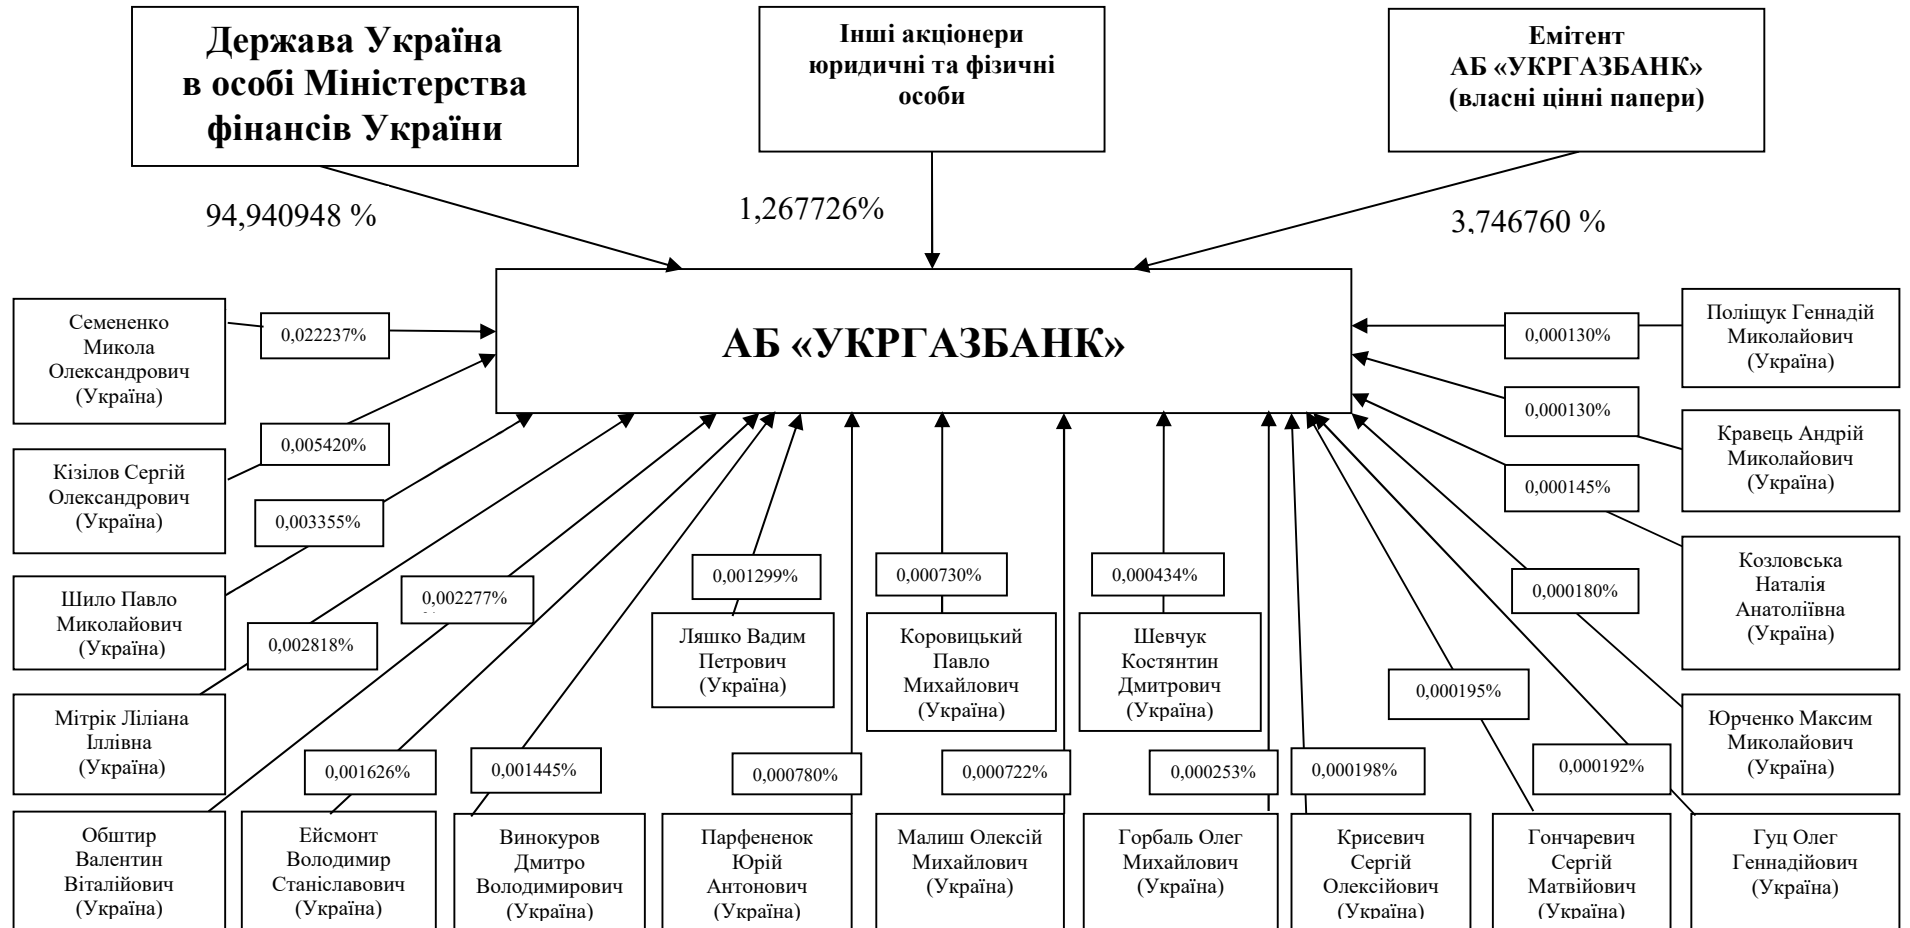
Держава Україна в особі Міністерства фінансів України

94,940948 %

Інші акціонери юридичні та фізичні особи

1,267726%

Емітент АБ «УКРГАЗБАНК» (власні цінні папери)

3,746760 %

АБ «УКРГАЗБАНК»

Семененко Микола Олександрович (Україна)

0,022237%

Кізілов Сергій Олександрович (Україна)

0,005420%

0,003355%

Шило Павло Миколайович (Україна)

0,002818%

Мітрік Ліліана Іллівна (Україна)

0,002277%

Обштир Валентин Віталійович (Україна)

0,001626%

Ейсмонт Володимир Станіславович (Україна)

0,001445%

Винокуров Дмитро Володимирович (Україна)

0,001299%

Ляшко Вадим Петрович (Україна)

0,000780%

Парфененок Юрій Антонович (Україна)

0,000730%

Коровицький Павло Михайлович (Україна)

0,000722%

Малиш Олексій Михайлович (Україна)

0,000434%

Шевчук Костянтин Дмитрович (Україна)

0,000253%

Горбаль Олег Михайлович (Україна)

0,000198%

Крисевич Сергій Олексійович (Україна)

0,000195%

Гончаревич Сергій Матвійович (Україна)

0,000192%

Гуц Олег Геннадійович (Україна)

0,000180%

Юрченко Максим Миколайович (Україна)

0,000145%

Козловська Наталія Анатоліївна (Україна)

0,000130%

Кравець Андрій Миколайович (Україна)

0,000130%

Поліщук Геннадій Миколайович (Україна)